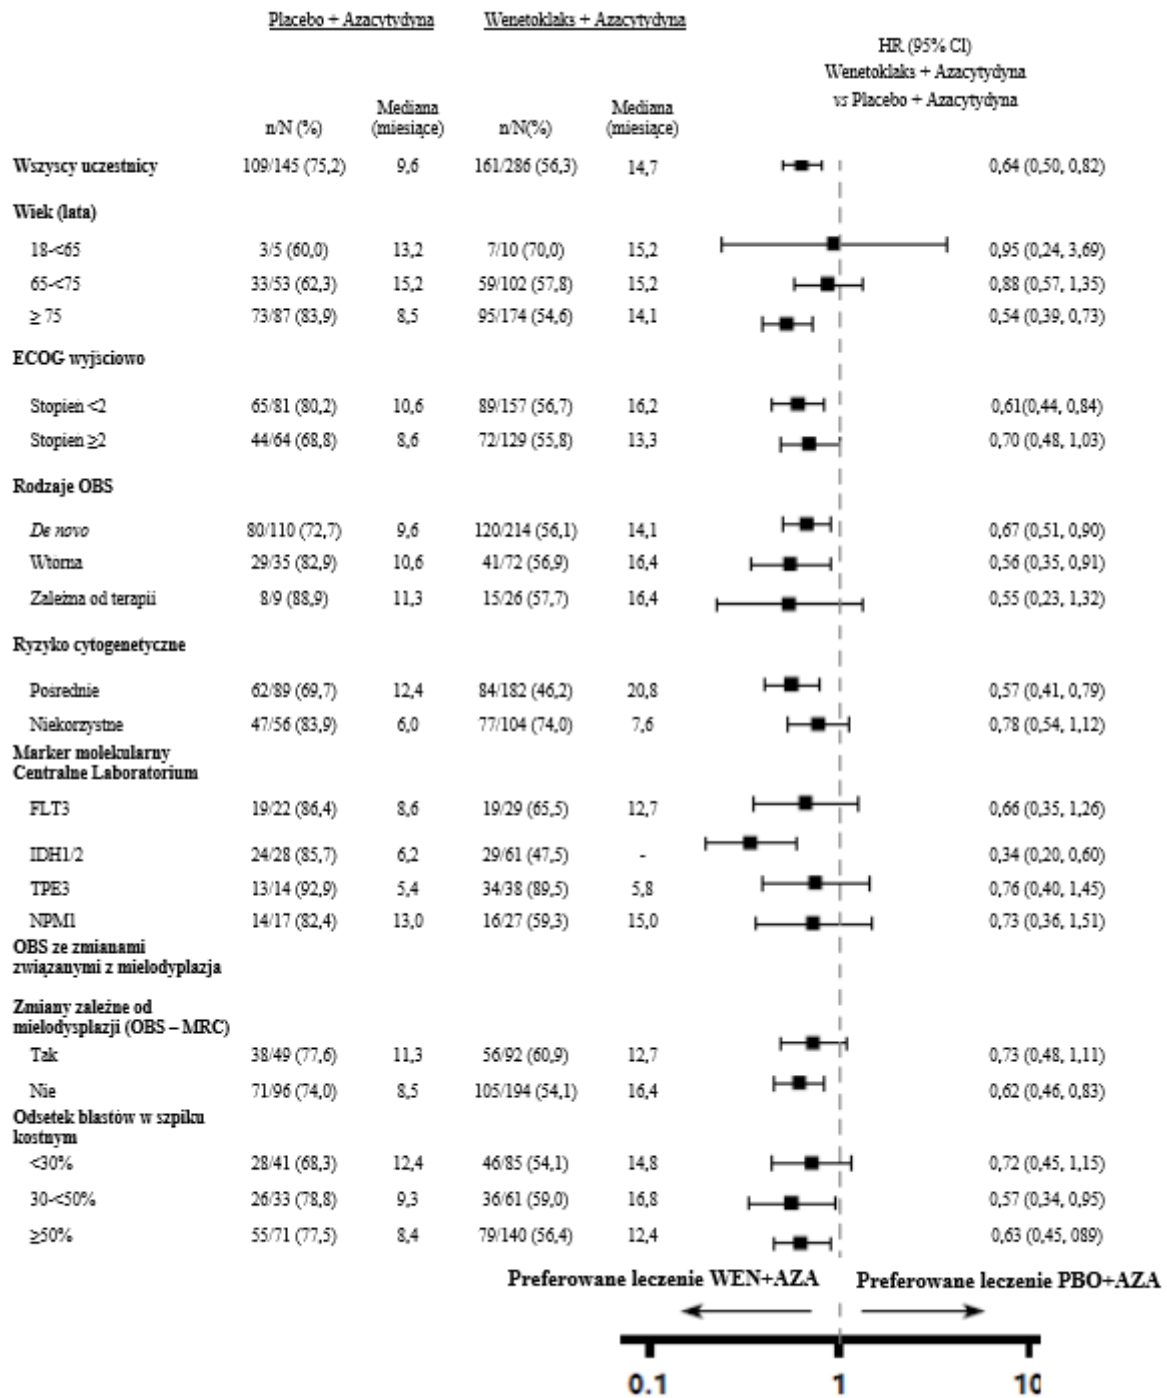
| | Placebo + Azacytydyna | | Wenetoklaks + Azacytydyna | | HR (95% CI) Wenetoklaks + Azacytydyna *vs* Placebo + Azacytydyna |
|---|---|---|---|---|---|
| | n/N (%) | Mediana (miesiące) | n/N(%) | Mediana (miesiące) | |
| Wszyscy uczestnicy | 109/145 (75,2) | 9,6 | 161/286 (56,3) | 14,7 | 0,64 (0,50, 0,82) |
| Wiek (lata) | | | | | |
| 18-<65 | 3/5 (60,0) | 13,2 | 7/10 (70,0) | 15,2 | 0,95 (0,24, 3,69) |
| 65-<75 | 33/53 (62,3) | 15,2 | 59/102 (57,8) | 15,2 | 0,88 (0,57, 1,35) |
| ≥ 75 | 73/87 (83,9) | 8,5 | 95/174 (54,6) | 14,1 | 0,54 (0,39, 0,73) |
| ECOG wyjściowo | | | | | |
| Stopień <2 | 65/81 (80,2) | 10,6 | 89/157 (56,7) | 16,2 | 0,61(0,44, 0,84) |
| Stopień ≥2 | 44/64 (68,8) | 8,6 | 72/129 (55,8) | 13,3 | 0,70 (0,48, 1,03) |
| Rodzaje OBS | | | | | |
| *De novo* | 80/110 (72,7) | 9,6 | 120/214 (56,1) | 14,1 | 0,67 (0,51, 0,90) |
| Wtorna | 29/35 (82,9) | 10,6 | 41/72 (56,9) | 16,4 | 0,56 (0,35, 0,91) |
| Zależna od terapii | 8/9 (88,9) | 11,3 | 15/26 (57,7) | 16,4 | 0,55 (0,23, 1,32) |
| Ryzyko cytogenetyczne | | | | | |
| Pośrednie | 62/89 (69,7) | 12,4 | 84/182 (46,2) | 20,8 | 0,57 (0,41, 0,79) |
| Niekorzystne | 47/56 (83,9) | 6,0 | 77/104 (74,0) | 7,6 | 0,78 (0,54, 1,12) |
| Marker molekularny Centralne Laboratorium | | | | | |
| FLT3 | 19/22 (86,4) | 8,6 | 19/29 (65,5) | 12,7 | 0,66 (0,35, 1,26) |
| IDH1/2 | 24/28 (85,7) | 6,2 | 29/61 (47,5) | - | 0,34 (0,20, 0,60) |
| TPE3 | 13/14 (92,9) | 5,4 | 34/38 (89,5) | 5,8 | 0,76 (0,40, 1,45) |
| NPM1 | 14/17 (82,4) | 13,0 | 16/27 (59,3) | 15,0 | 0,73 (0,36, 1,51) |
| OBS ze zmianami związanymi z mielodysplazja | | | | | |
| Zmiany zależne od mielodysplazji (OBS – MRC) | | | | | |
| Tak | 38/49 (77,6) | 11,3 | 56/92 (60,9) | 12,7 | 0,73 (0,48, 1,11) |
| Nie | 71/96 (74,0) | 8,5 | 105/194 (54,1) | 16,4 | 0,62 (0,46, 0,83) |
| Odsetek blastów w szpiku kostnym | | | | | |
| <30% | 28/41 (68,3) | 12,4 | 46/85 (54,1) | 14,8 | 0,72 (0,45, 1,15) |
| 30-<50% | 26/33 (78,8) | 9,3 | 36/61 (59,0) | 16,8 | 0,57 (0,34, 0,95) |
| ≥50% | 55/71 (77,5) | 8,4 | 79/140 (56,4) | 12,4 | 0,63 (0,45, 089) |

Preferowane leczenie WEN+AZA
Preferowane leczenie PBO+AZA

0.1
1
10